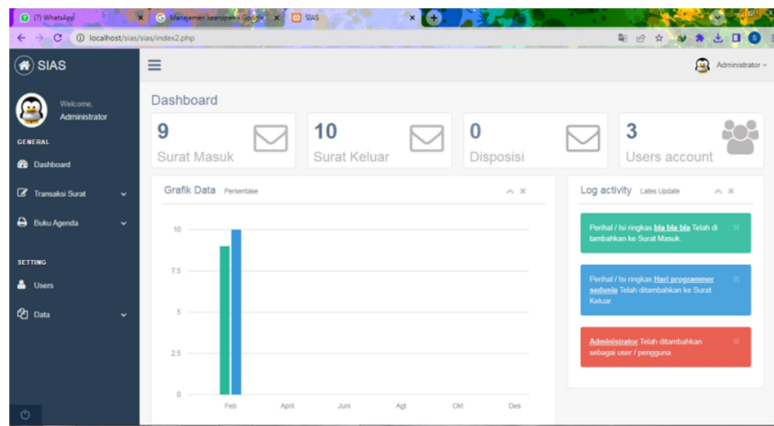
(7) WhatsApp
Manajemen kearsipan - Google
SIAS
localhost/sias/sias/index2.php

SIAS
Administrator
Welcome,
Administrator
GENERAL
Dashboard
Transaksi Surat
Buku Agenda
SETTING
Users
Data

Dashboard
9
Surat Masuk
10
Surat Keluar
0
Disposisi
3
Users account

Grafik Data Persentase
10
7.5
5
2.5
0
Feb
April
Juni
Agt
Okt
Des

Log activity Lates Update
Perihal / Isi ringkas bla bla bla Telah di tambahkan ke Surat Masuk.
Perihal / Isi ringkas Hari programmer sedunia Telah ditambahkan ke Surat Keluar.
Administrator Telah ditambahkan sebagai user / pengguna.